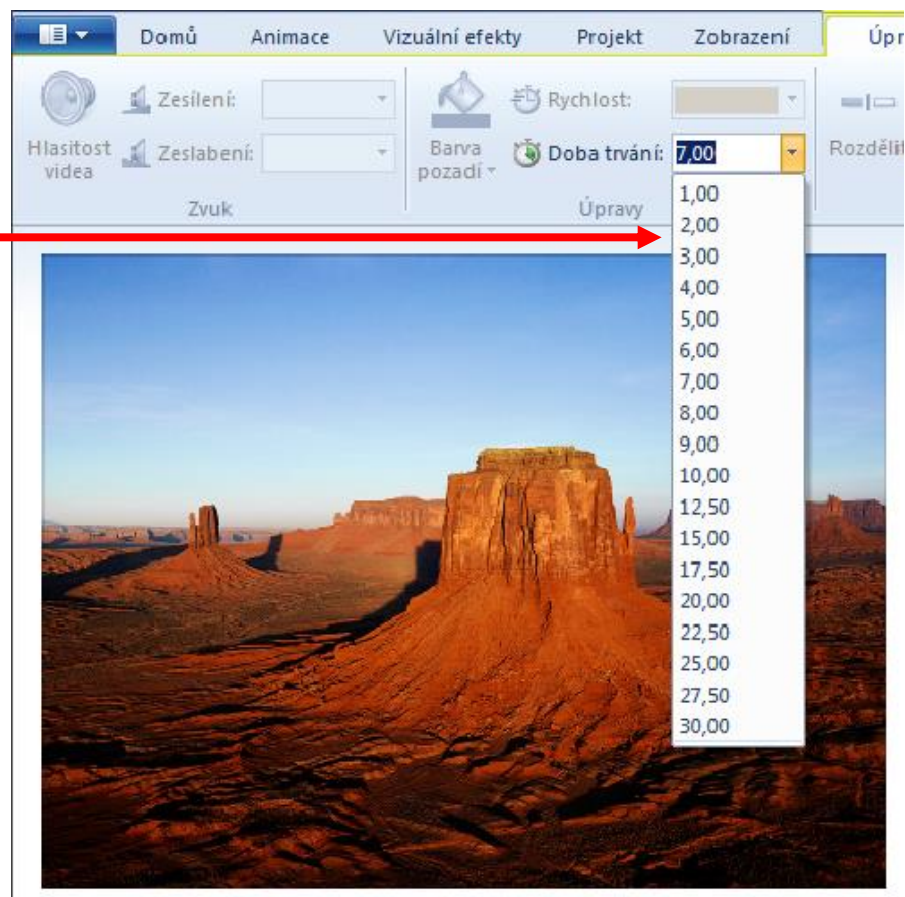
Domů Animace Vizuální efekty Projekt Zobrazení Úpr

Hlasitost videa
Zesílení:
Zeslabení:
Zvuk

Barva pozadí
Rychlost:
Doba trvání: 7,00
Úpravy

Rozdělit

1,00
2,00
3,00
4,00
5,00
6,00
7,00
8,00
9,00
10,00
12,50
15,00
17,50
20,00
22,50
25,00
27,50
30,00